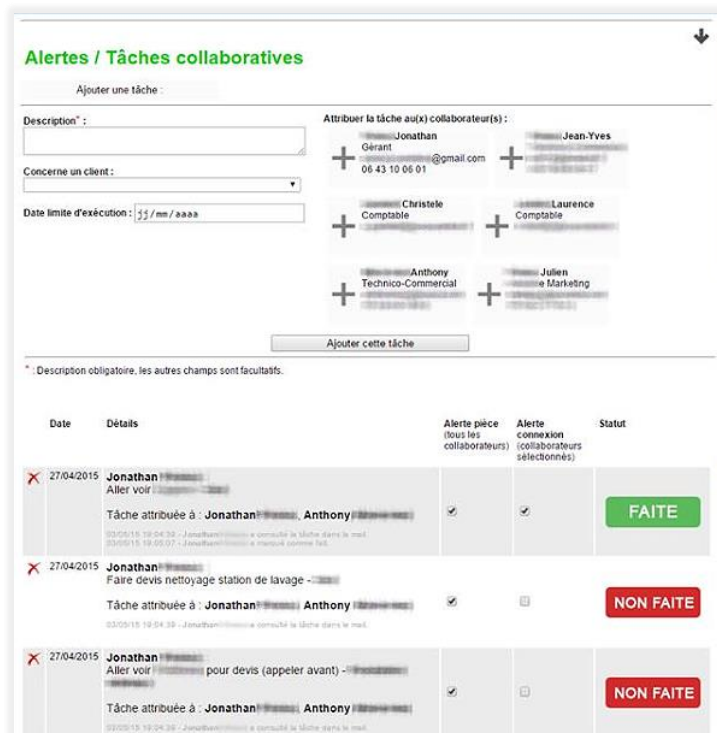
Alertes / Tâches collaboratives

Ajouter une tâche :

Description* :

Concerne un client :

Date limite d'exécution : jj/mm/aaaa

Attribuer la tâche au(x) collaborateur(s) :

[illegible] Jonathan
Gérant
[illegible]@gmail.com
06 43 10 06 01

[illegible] Jean-Yves
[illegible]

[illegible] Christele
Comptable
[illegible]

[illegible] Laurence
Comptable
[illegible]

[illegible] Anthony
Technico-Commercial
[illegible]

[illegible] Julien
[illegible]e Marketing
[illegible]

Ajouter cette tâche

* : Description obligatoire, les autres champs sont facultatifs.

| | Date | Détails | Alerte pièce (tous les collaborateurs) | Alerte connexion (collaborateurs sélectionnés) | Statut |
|---|---|---|---|---|---|
| X | 27/04/2015 | Jonathan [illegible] Aller voir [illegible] Tâche attribuée à : Jonathan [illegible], Anthony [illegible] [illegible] | ✔ | ✔ | FAITE |
| X | 27/04/2015 | Jonathan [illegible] Faire devis nettoyage station de lavage - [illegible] Tâche attribuée à : Jonathan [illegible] Anthony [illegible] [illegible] | ✔ | | NON FAITE |
| X | 27/04/2015 | Jonathan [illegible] Aller voir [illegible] pour devis (appeler avant) - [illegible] Tâche attribuée à : Jonathan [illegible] Anthony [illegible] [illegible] | ✔ | | NON FAITE |